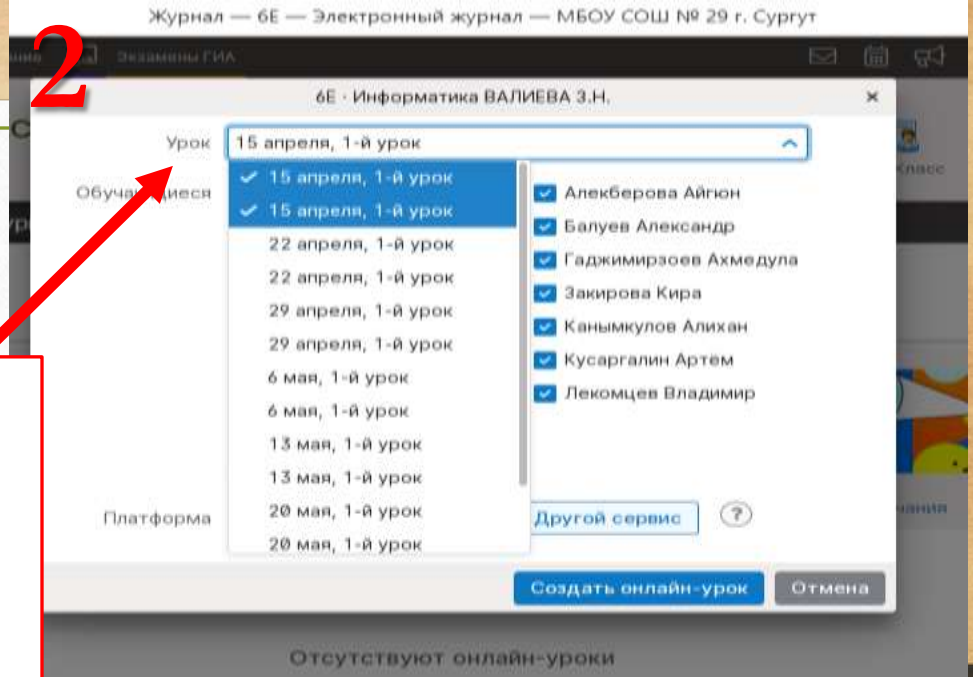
Журнал — 6Е — Электронный журнал — МБОУ СОШ № 29 г. Сургут

2

Экзамены ГИА

6Е · Информатика ВАЛИЕВА З.Н.

×

Урок 15 апреля, 1-й урок

Обучающиеся

15 апреля, 1-й урок
15 апреля, 1-й урок
22 апреля, 1-й урок
22 апреля, 1-й урок
29 апреля, 1-й урок
29 апреля, 1-й урок
6 мая, 1-й урок
6 мая, 1-й урок
13 мая, 1-й урок
13 мая, 1-й урок
20 мая, 1-й урок
20 мая, 1-й урок

Алекберова Айгюн
Балуев Александр
Гаджимирзоев Ахмедула
Закирова Кира
Канымкулов Алихан
Кусаргалин Артем
Лекомцев Владимир

Класс

Платформа

Другой сервис

?

Создать онлайн-урок

Отмена

Отсутствуют онлайн-уроки